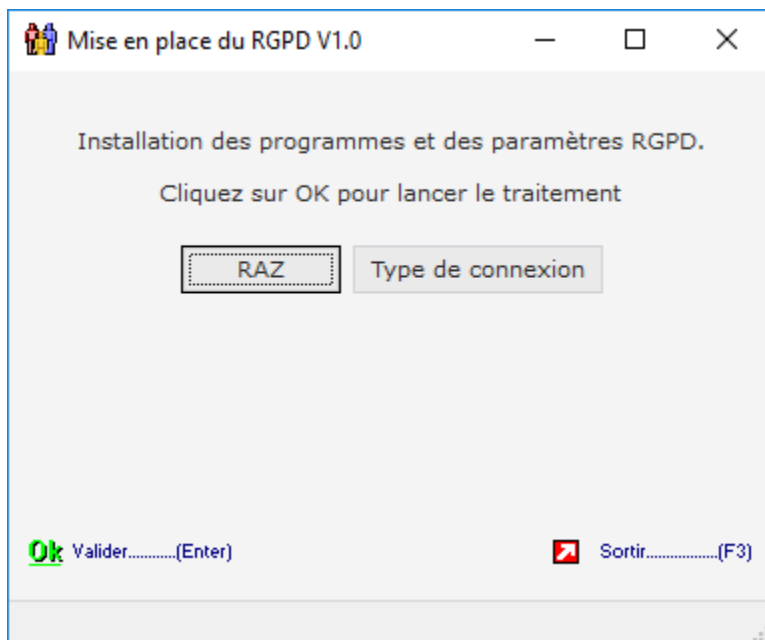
Mise en place du RGPD V1.0

Installation des programmes et des paramètres RGPD.

Cliquez sur OK pour lancer le traitement

RAZ

Type de connexion

Ok Valider...........(Enter)

Sortir.................(F3)